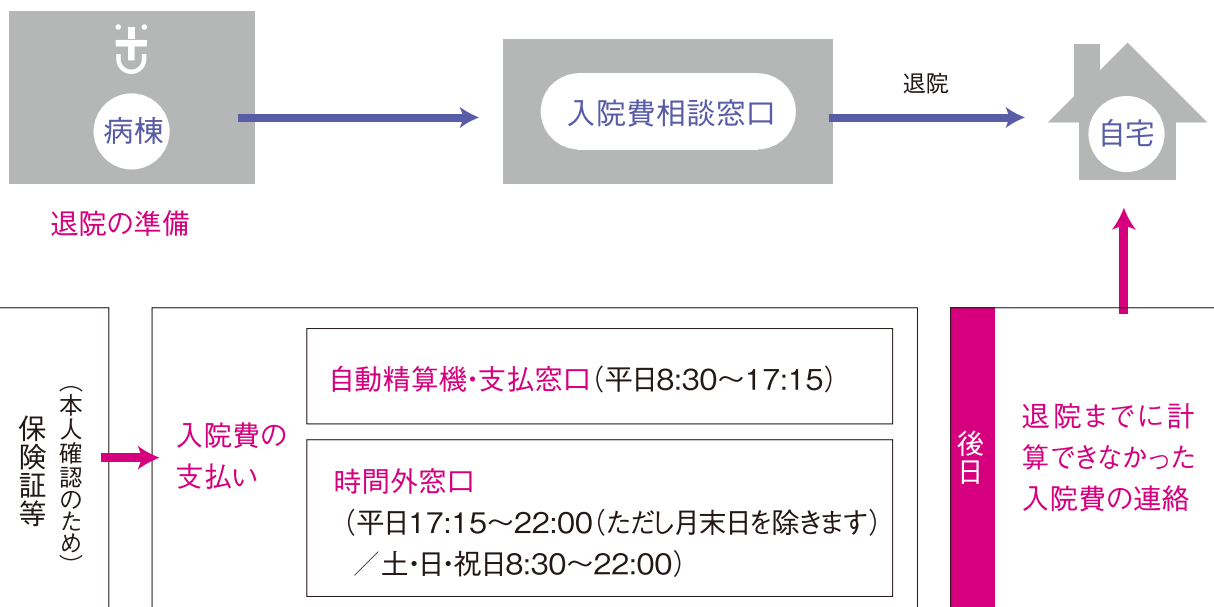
病棟

退院の準備

入院費相談窓口

退院

自宅

保険証等

（本人確認のため）

入院費の支払い

自動精算機・支払窓口（平日8:30～17:15）

時間外窓口
（平日17:15～22:00（ただし月末日を除きます）
／土・日・祝日8:30～22:00）

後日

退院までに計算できなかった入院費の連絡